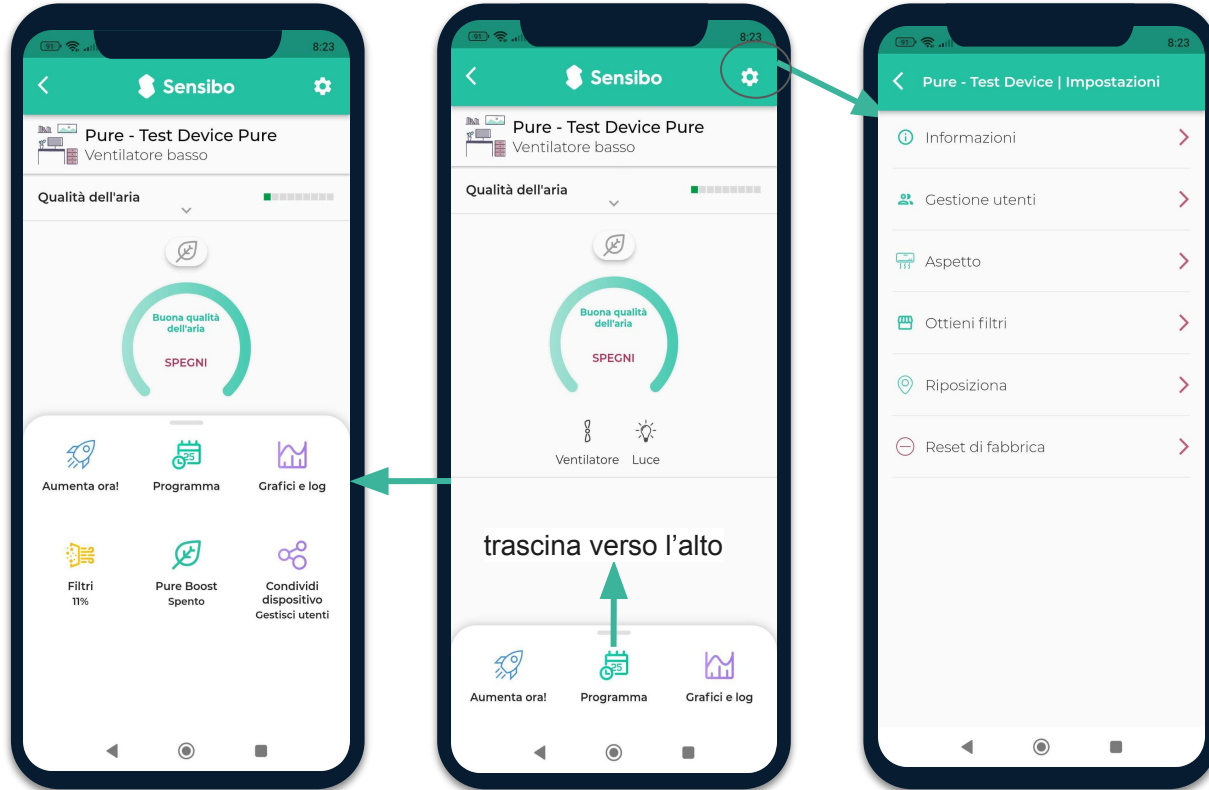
8:23

Sensibo

Pure - Test Device Pure
Ventilatore basso

Qualità dell'aria

Buona qualità dell'aria

SPEGNI

Aumenta ora!

Programma

Grafici e log

Filtri
11%

Pure Boost
Spento

Condividi dispositivo
Gestisci utenti

8:23

Sensibo

Pure - Test Device Pure
Ventilatore basso

Qualità dell'aria

Buona qualità dell'aria

SPEGNI

Ventilatore

Luce

trascina verso l'alto

Aumenta ora!

Programma

Grafici e log

8:23

Pure - Test Device | Impostazioni

Informazioni

Gestione utenti

Aspetto

Ottieni filtri

Riposiziona

Reset di fabbrica